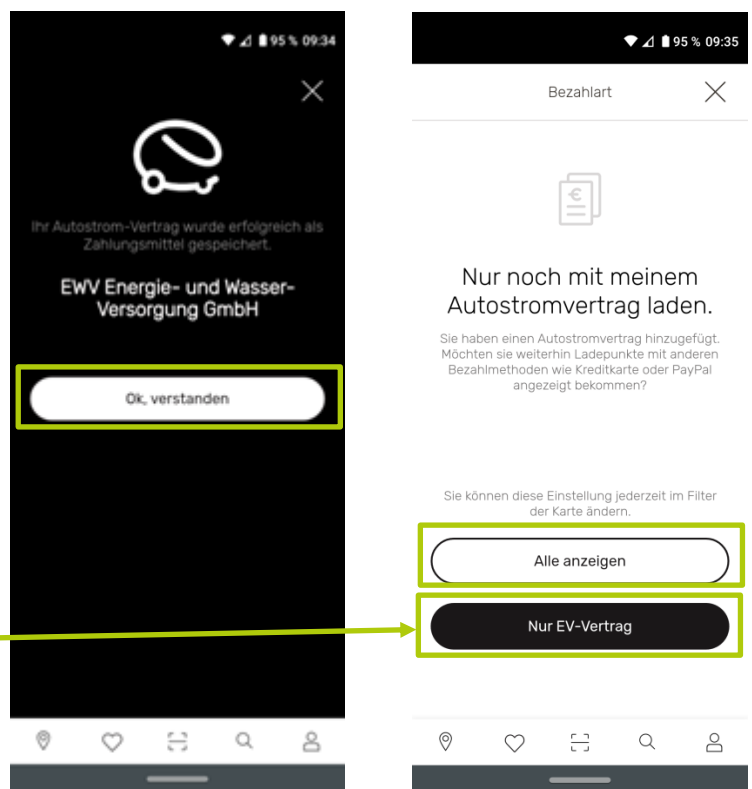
95 % 09:34

Ihr Autostrom-Vertrag wurde erfolgreich als Zahlungsmittel gespeichert.

EWV Energie- und Wasser-Versorgung GmbH

Ok, verstanden

95 % 09:35

Bezahlart

Nur noch mit meinem Autostromvertrag laden.

Sie haben einen Autostromvertrag hinzugefügt. Möchten sie weiterhin Ladepunkte mit anderen Bezahlmethoden wie Kreditkarte oder PayPal angezeigt bekommen?

Sie können diese Einstellung jederzeit im Filter der Karte ändern.

Alle anzeigen

Nur EV-Vertrag